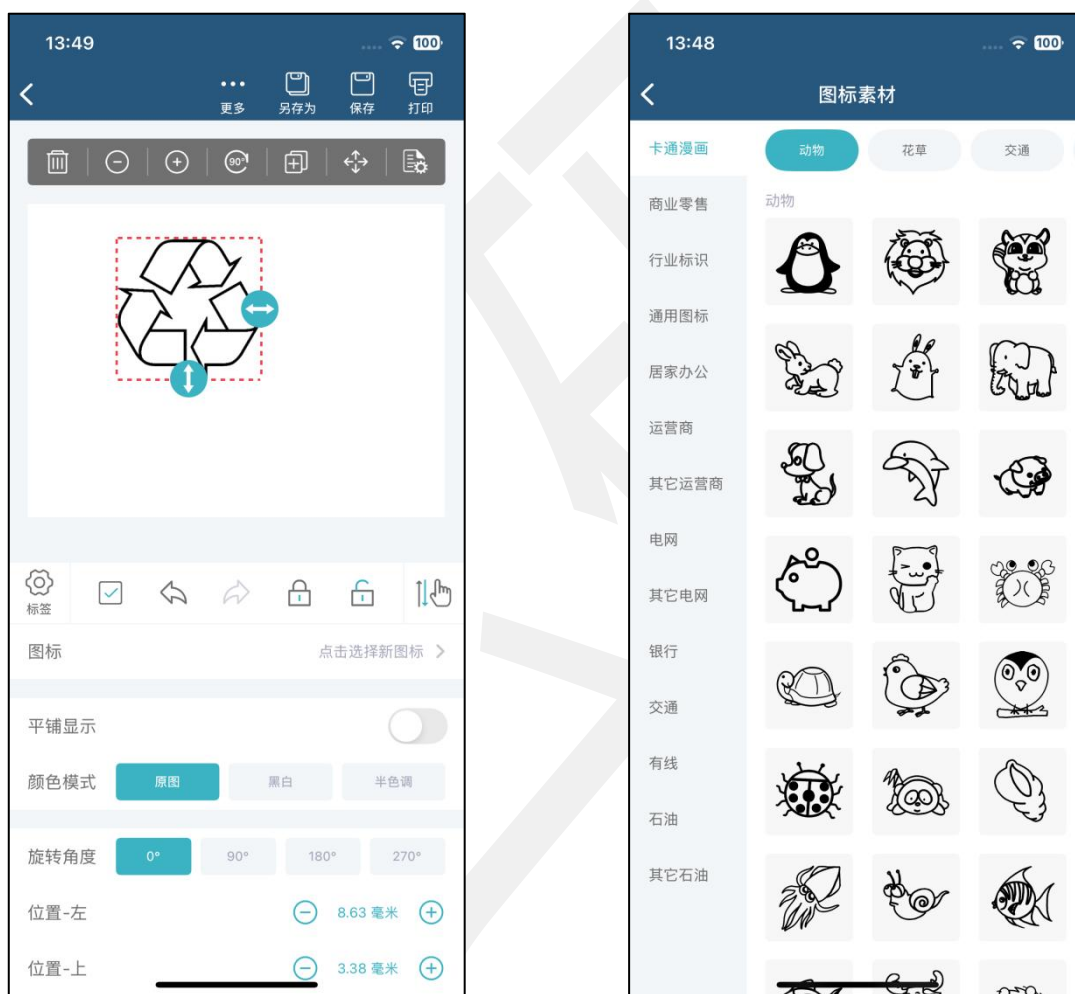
13:49

100

更多 另存为 保存 打印

90°

标签

图标 点击选择新图标 >

平铺显示

颜色模式 原图 黑白 半色调

旋转角度 0° 90° 180° 270°

位置-左 8.63 毫米

位置-上 3.38 毫米

13:48

100

图标素材

卡通漫画
商业零售
行业标识
通用图标
居家办公
运营商
其它运营商
电网
其它电网
银行
交通
有线
石油
其它石油

动物 花草 交通

动物